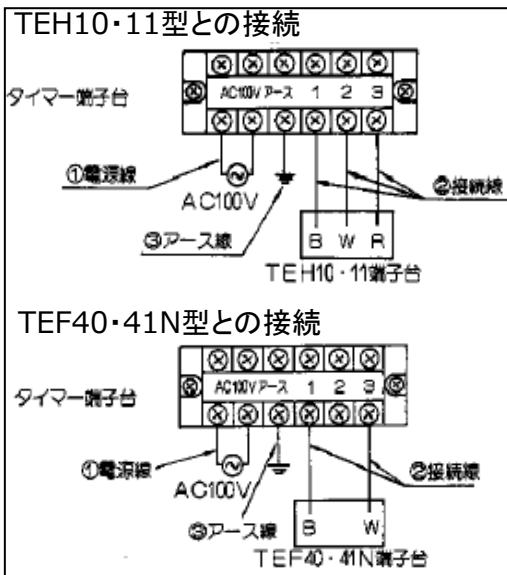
TEH10・11型との接続

タイマー端子台

AC100V アース 1 2 3

①電源線

AC100V

③アース線

②接続線

B W R

TEH10・11端子台

TEF40・41N型との接続

タイマー端子台

AC100V アース 1 2 3

①電源線

AC100V

③アース線

②接続線

B W

TEF40・41N端子台